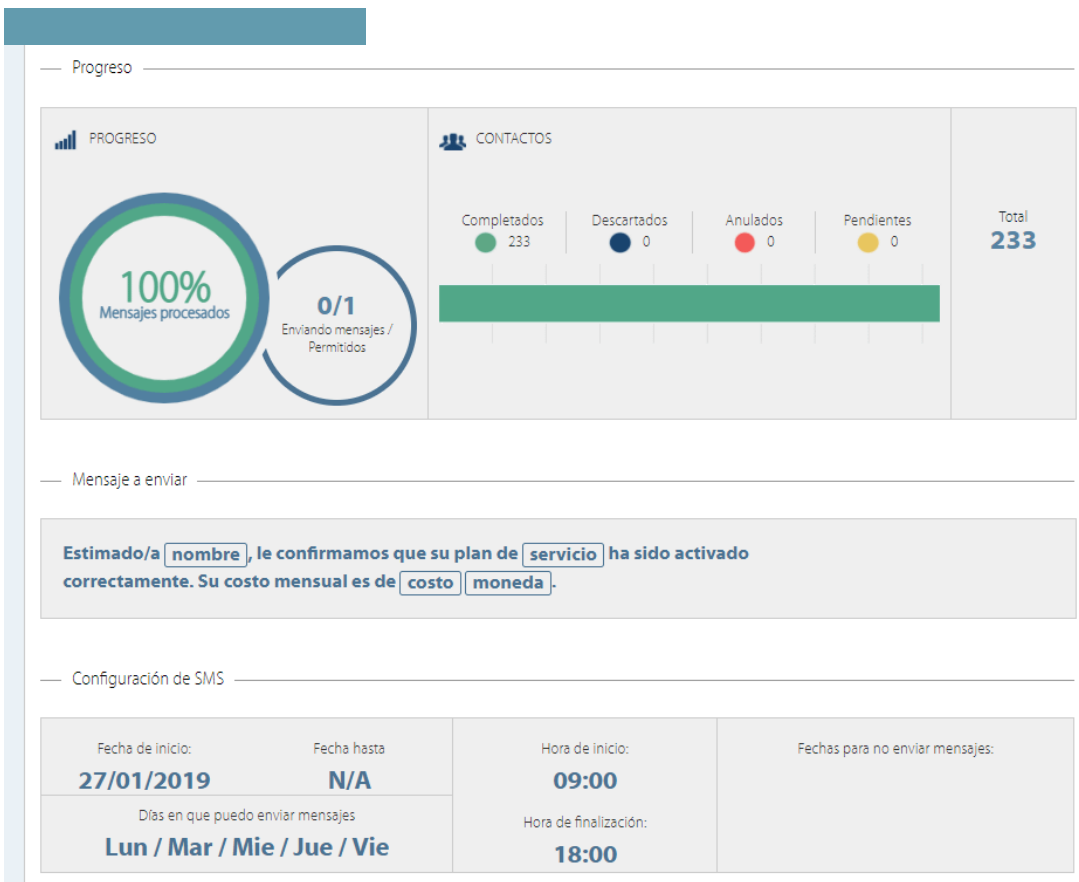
Progreso

PROGRESO

100%
Mensajes procesados

0/1
Enviando mensajes / Permitidos

CONTACTOS

Completados 233
Descartados 0
Anulados 0
Pendientes 0

Total
233

Mensaje a enviar

Estimado/a nombre, le confirmamos que su plan de servicio ha sido activado correctamente. Su costo mensual es de costo moneda.

Configuración de SMS

Fecha de inicio:
27/01/2019

Fecha hasta
N/A

Días en que puedo enviar mensajes
Lun / Mar / Mie / Jue / Vie

Hora de inicio:
09:00

Hora de finalización:
18:00

Fechas para no enviar mensajes: